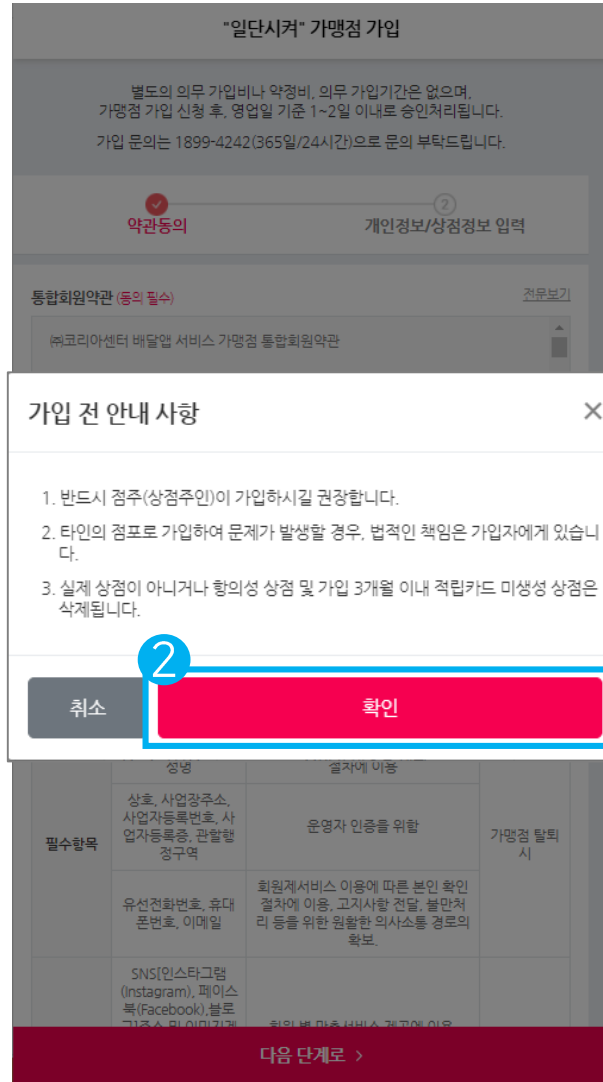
"일단시켜" 가맹점 가입

별도의 의무 가입비나 약정비, 의무 가입기간은 없으며, 가맹점 가입 신청 후, 영업일 기준 1~2일 이내로 승인처리됩니다.

가입 문의는 1899-4242(365일/24시간)으로 문의 부탁드립니다.

약관동의

2

개인정보/상점정보 입력

통합회원약관 (동의 필수)

전문보기

㈜코리아센터 배달앱 서비스 가맹점 통합회원약관

가입 전 안내 사항

×

1. 반드시 점주(상점주인)이 가입하시길 권장합니다.

2. 타인의 점포로 가입하여 문제가 발생할 경우, 법적인 책임은 가입자에게 있습니다.

3. 실제 상점이 아니거나 항의성 상점 및 가입 3개월 이내 적립카드 미생성 상점은 삭제됩니다.

2

취소

확인

| | 성명 | 절차에 이용 | |
|---|---|---|---|
| 필수항목 | 상호, 사업장주소, 사업자등록번호, 사업자등록증, 관할행정구역 | 운영자 인증을 위함 | 가맹점 탈퇴시 |
| | 유선전화번호, 휴대폰번호, 이메일 | 회원제서비스 이용에 따른 본인 확인 절차에 이용, 고지사항 전달, 불만처리 등을 위한 원활한 의사소통 경로의 확보. | |
| | SNS[인스타그램(Instagram), 페이스북(Facebook),블로그]주소 및 이미지계 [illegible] | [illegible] | |

다음 단계로 ›